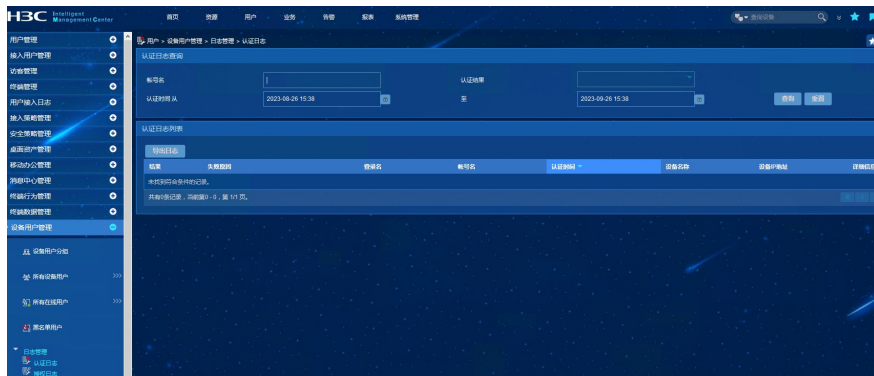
H3C Intelligent Management Center

首页 资源 用户 业务 告警 报表 系统管理

查询设备

用户管理
接入用户管理
访客管理
终端管理
用户接入日志
接入策略管理
安全策略管理
桌面资产管理
移动办公管理
消息中心管理
终端行为管理
终端数据管理
设备用户管理

设备用户分组
所有设备用户
所有在线用户
黑名单用户

日志管理
认证日志
授权日志

用户 > 设备用户管理 > 日志管理 > 认证日志

认证日志查询

帐号名
认证结果
认证时间从 2023-08-26 15:38
至 2023-09-26 15:38
查询 重置

认证日志列表

导出日志

| 结果 | 失败原因 | 登录名 | 帐号名 | 认证时间 | 设备名称 | 设备IP地址 | 证地信息 |
|---|---|---|---|---|---|---|---|
| 未找到符合条件的记录。 | | | | | | | |

共有0条记录，当前第0 - 0，第 1/1 页。